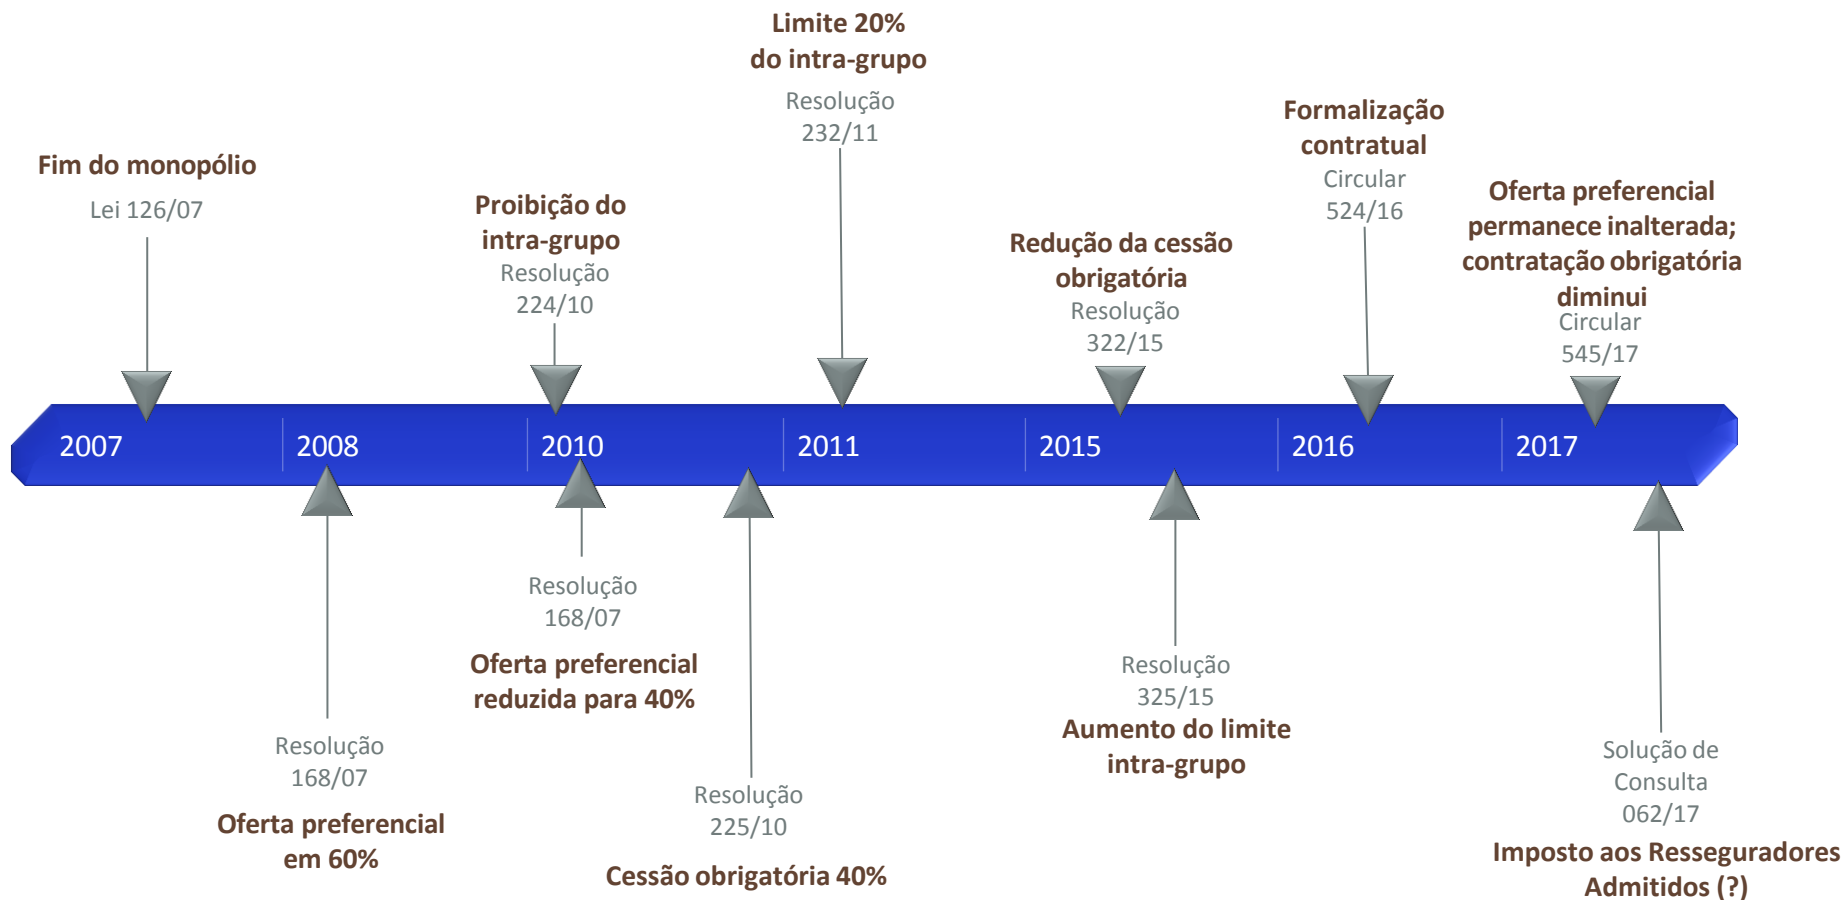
Limite 20% do intra-grupo

Resolução 232/11

Fim do monopólio

Lei 126/07

Proibição do intra-grupo

Resolução 224/10

Formalização contratual

Circular 524/16

Redução da cessão obrigatória

Resolução 322/15

Oferta preferencial permanece inalterada; contratação obrigatória diminui

Circular 545/17

2007

2008

2010

2011

2015

2016

2017

Resolução 168/07

Oferta preferencial reduzida para 40%

Resolução 325/15

Aumento do limite intra-grupo

Resolução 168/07

Oferta preferencial em 60%

Resolução 225/10

Cessão obrigatória 40%

Solução de Consulta 062/17

Imposto aos Resseguradores Admitidos (?)